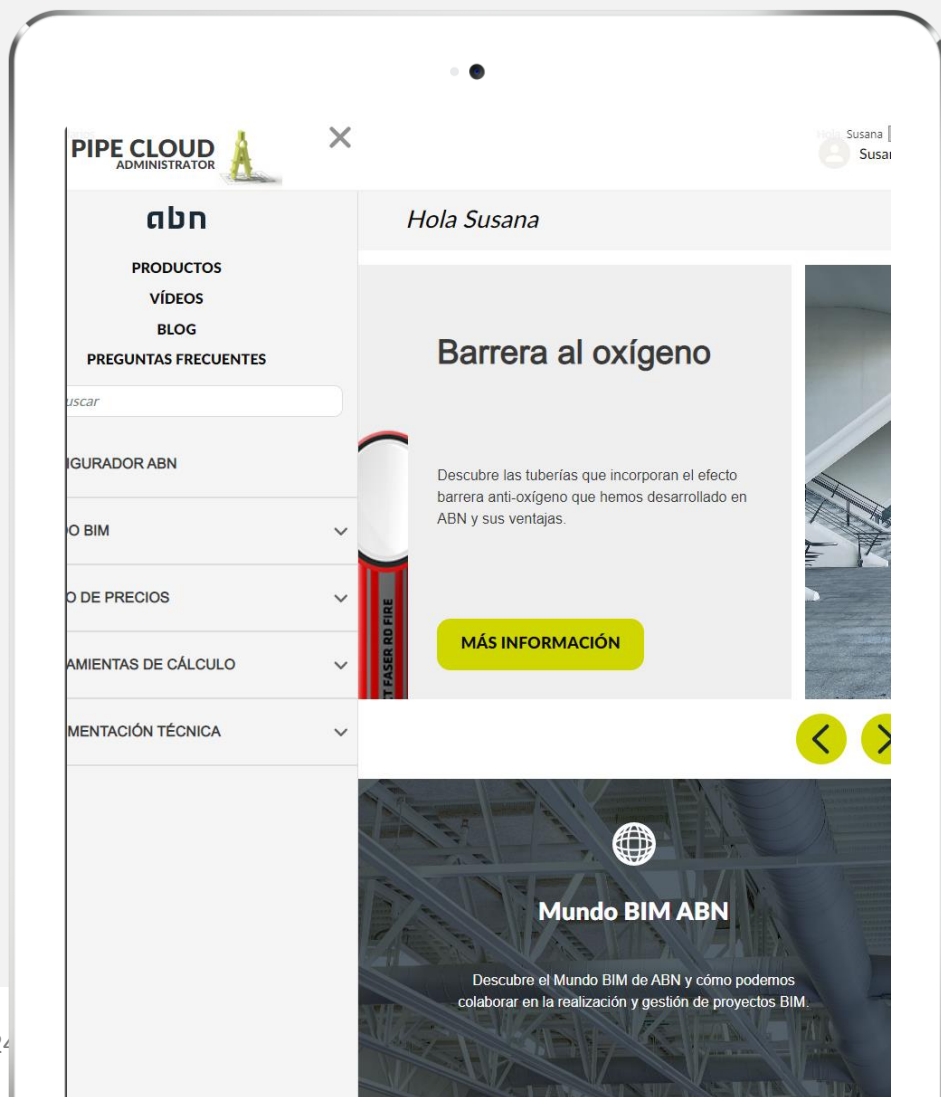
PIPE CLOUD
ADMINISTRATOR

×

Hola Susana |
Susa

abn

PRODUCTOS
VÍDEOS
BLOG
PREGUNTAS FRECUENTES

uscar

IGURADOR ABN

O BIM

O DE PRECIOS

AMIENTAS DE CÁLCULO

MENTACIÓN TÉCNICA

Hola Susana

Barrera al oxígeno

Descubre las tuberías que incorporan el efecto barrera anti-oxígeno que hemos desarrollado en ABN y sus ventajas.

MÁS INFORMACIÓN

T FASER RD FIRE

Mundo BIM ABN

Descubre el Mundo BIM de ABN y cómo podemos colaborar en la realización y gestión de proyectos BIM.